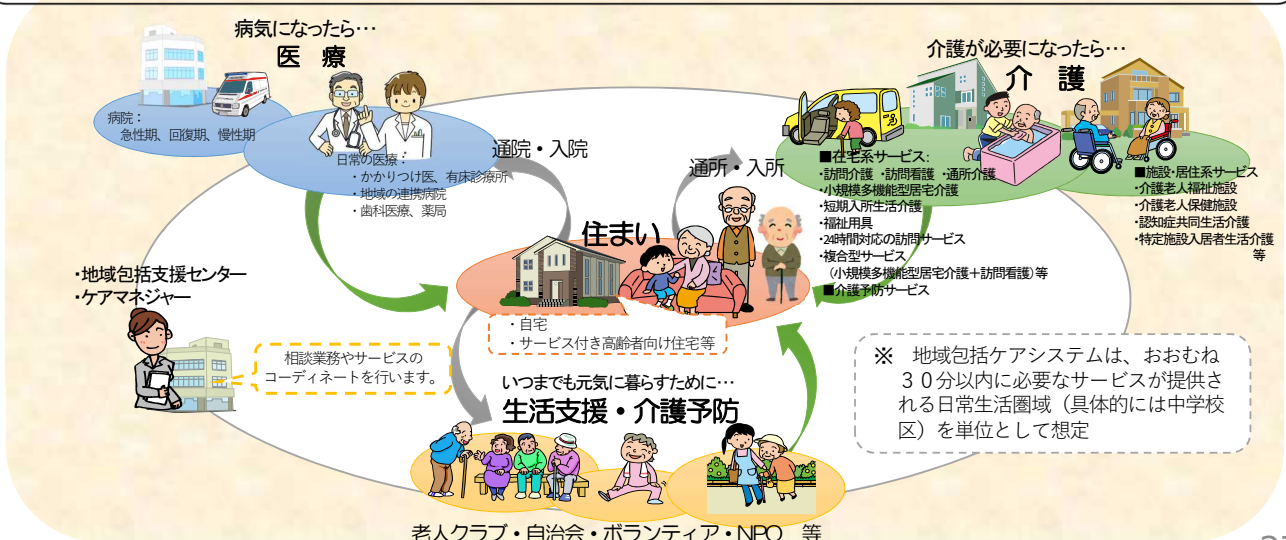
病気になったら…
医　療

病院：
急性期、回復期、慢性期

日常の医療：
・かかりつけ医、有床診療所
・地域の連携病院
・歯科医療、薬局

通院・入院

介護が必要になったら…
介　護

通所・入所

■在宅系サービス：
・訪問介護 ・訪問看護 ・通所介護
・小規模多機能型居宅介護
・短期入所生活介護
・福祉用具
・24時間対応の訪問サービス
・複合型サービス
（小規模多機能型居宅介護＋訪問看護）等
■介護予防サービス

■施設・居住系サービス
・介護老人福祉施設
・介護老人保健施設
・認知症共同生活介護
・特定施設入居者生活介護
等

住まい

・自宅
・サービス付き高齢者向け住宅等

・地域包括支援センター
・ケアマネジャー

相談業務やサービスの
コーディネートを行います。

いつまでも元気に暮らすために…
生活支援・介護予防

※　地域包括ケアシステムは、おおむね30分以内に必要なサービスが提供される日常生活圏域（具体的には中学校区）を単位として想定

老人クラブ・自治会・ボランティア・NPO　等